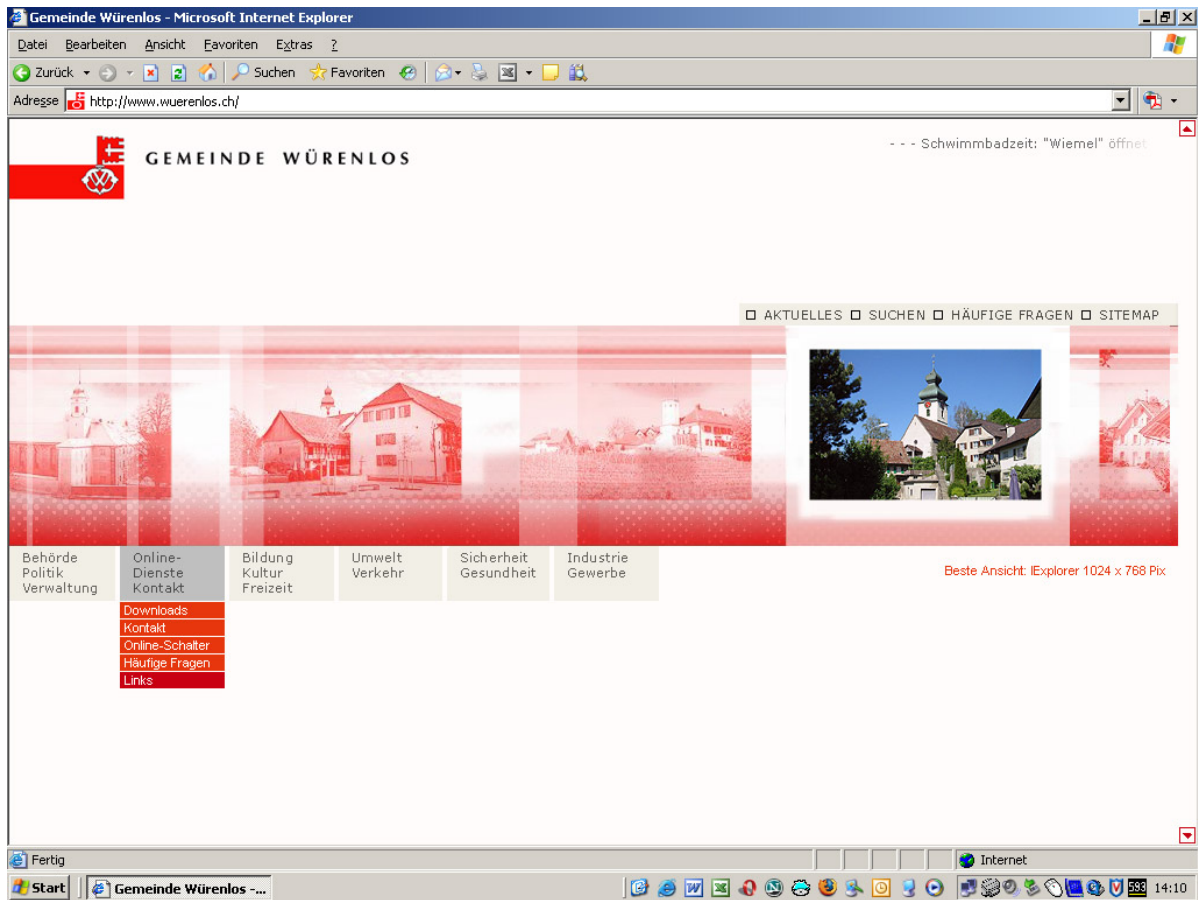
Gemeinde Würenlos - Microsoft Internet Explorer

Datei Bearbeiten Ansicht Favoriten Extras ?

Zurück Suchen Favoriten

Adresse http://www.wuerenlos.ch/

GEMEINDE WÜRENLOS

- - - Schwimmbadzeit: "Wiemel" öffnet

AKTUELLES SUCHEN HÄUFIGE FRAGEN SITEMAP

Behörde Politik Verwaltung

Online-Dienste Kontakt

Bildung Kultur Freizeit

Umwelt Verkehr

Sicherheit Gesundheit

Industrie Gewerbe

Beste Ansicht: IExplorer 1024 x 768 Pix

Downloads
Kontakt
Online-Schalter
Häufige Fragen
Links

Fertig

Internet

Start

Gemeinde Würenlos -...

14:10